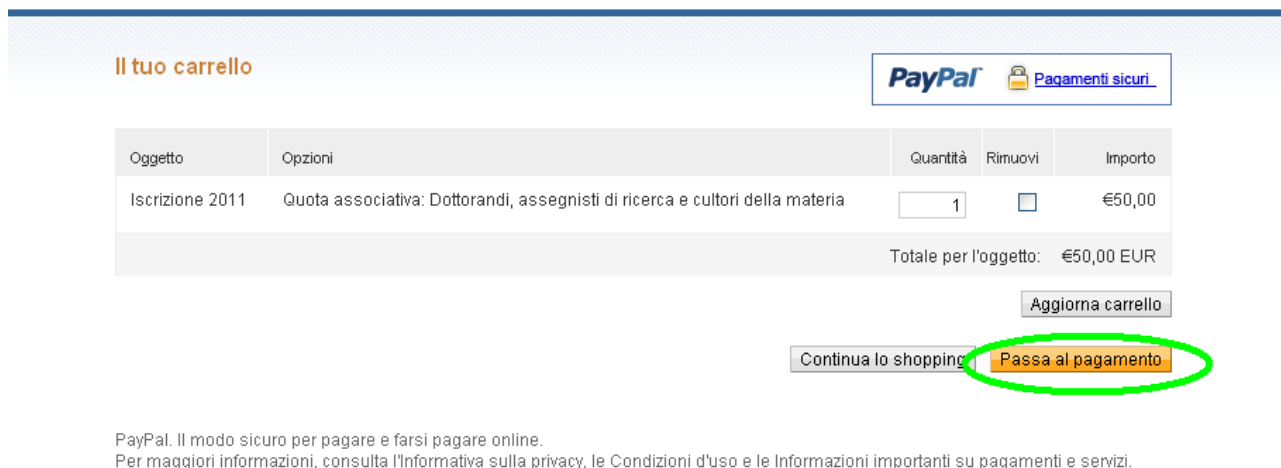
Il tuo carrello

PayPal Pagamenti sicuri

| Oggetto | Opzioni | Quantità | Rimuovi | Importo |
|---|---|---|---|---|
| Iscrizione 2011 | Quota associativa: Dottorandi, assegnisti di ricerca e cultori della materia | 1 | | €50,00 |
| | | | Totale per l'oggetto: | €50,00 EUR |

Aggiorna carrello

Continua lo shopping Passa al pagamento

PayPal. Il modo sicuro per pagare e farsi pagare online.
Per maggiori informazioni, consulta l'Informativa sulla privacy, le Condizioni d'uso e le Informazioni importanti su pagamenti e servizi.